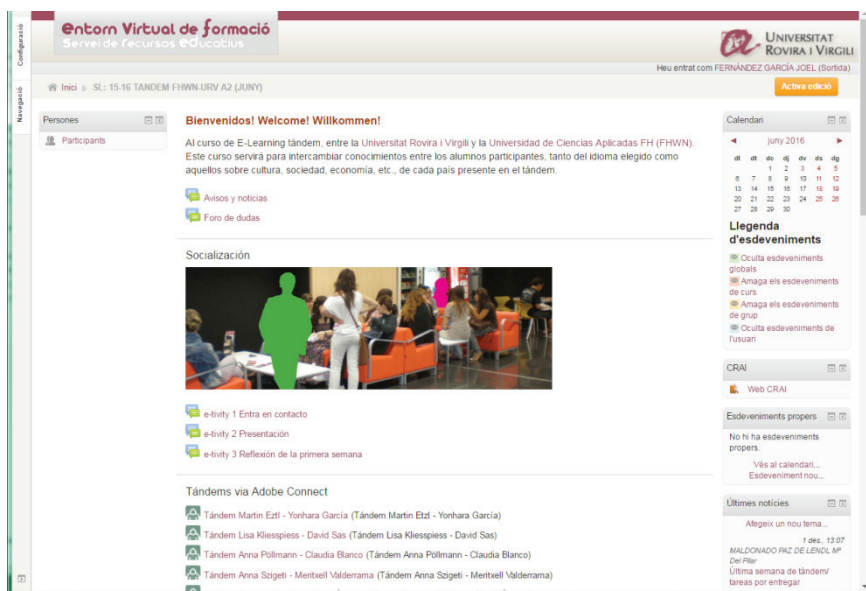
Configuració

Navegació

Entorn Virtual de formació
Servei de recursos educatius

UNIVERSITAT ROVIRA I VIRGILI

Heu entrat com FERNÁNDEZ GARCÍA JOEL (Sortida)

Inici ▸ SL: 15-16 TÁNDEM FHWN-URV A2 (JUNY)

Activa edició

Persones

Participants

Bienvenidos! Welcome! Willkommen!

Al curso de E-Learning tándem, entre la Universitat Rovira i Virgili y la Universidad de Ciencias Aplicadas FH (FHWN). Este curso servirá para intercambiar conocimientos entre los alumnos participantes, tanto del idioma elegido como aquellos sobre cultura, sociedad, economía, etc., de cada país presente en el tándem.

Avisos y noticias

Foro de dudas

Socialización

e-tivity 1 Entra en contacto

e-tivity 2 Presentación

e-tivity 3 Reflexión de la primera semana

Tándems via Adobe Connect

Tándem Martin Eztl - Yonhara García (Tándem Martin Etzl - Yonhara García)

Tándem Lisa Kliesspiess - David Sas (Tándem Lisa Kliesspiess - David Sas)

Tándem Anna Pöllmann - Claudia Blanco (Tándem Anna Pöllmann - Claudia Blanco)

Tándem Anna Szigeti - Meritxell Valderrama (Tándem Anna Szigeti - Meritxell Valderrama)

Calendari

juny 2016

| dl | dt | dc | dj | dv | ds | dg |
|---|---|---|---|---|---|---|
| | | 1 | 2 | 3 | 4 | 5 |
| 6 | 7 | 8 | 9 | 10 | 11 | 12 |
| 13 | 14 | 15 | 16 | 17 | 18 | 19 |
| 20 | 21 | 22 | 23 | 24 | 25 | 26 |
| 27 | 28 | 29 | 30 | | | |

Llegenda d'esdeveniments

Oculta esdeveniments globals

Amaga els esdeveniments de curs

Amaga els esdeveniments de grup

Oculta esdeveniments de l'usuari

CRAI

Web CRAI

Esdeveniments propers

No hi ha esdeveniments propers.

Vés al calendari...
Esdeveniment nou...

Últimes notícies

Afegeix un nou tema...

1 des., 13:07
MALDONADO PAZ DE LENDL Mª Del Pilar
Última semana de tándem/ tareas por entregar